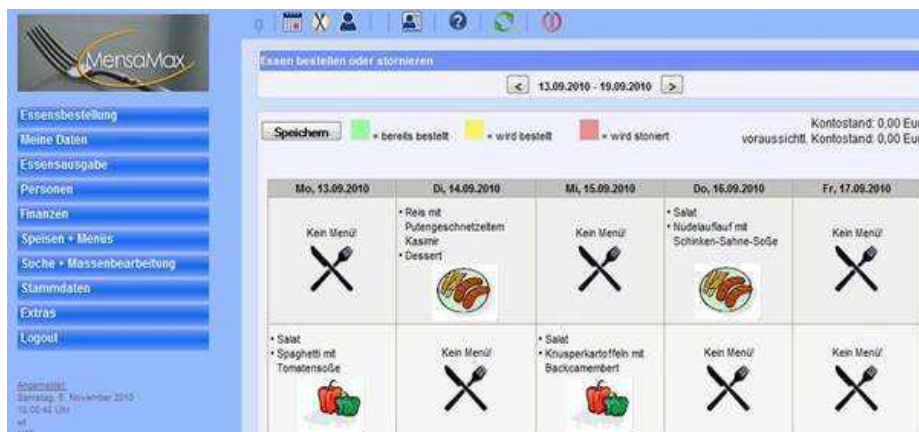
MensaMax

Essensbestellung
Meine Daten
Essensausgabe
Personen
Finanzen
Speisen + Menüs
Suche + Massenbearbeitung
Stammdaten
Extras
Logout

Angemeldet:
Samstag, 6. November 2010
15:00:42 Uhr
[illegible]

Essen bestellen oder stornieren

< 13.09.2010 - 19.09.2010 >

Speichern = bereits bestellt = wird bestellt = wird storniert

Kontostand: 0,00 Eu
voraussichtl. Kontostand: 0,00 Eu

| Mo, 13.09.2010 | Di, 14.09.2010 | Mi, 15.09.2010 | Do, 16.09.2010 | Fr, 17.09.2010 |
|---|---|---|---|---|
| Kein Menü! | • Reis mit Putengeschnetzeltem Kasimir • Dessert | Kein Menü! | • Salat • Nudelauflauf mit Schinken-Sahne-Soße | Kein Menü! |
| • Salat • Spaghetti mit Tomatensoße | Kein Menü! | • Salat • Knusperkartoffeln mit Backcamembert | Kein Menü! | Kein Menü! |